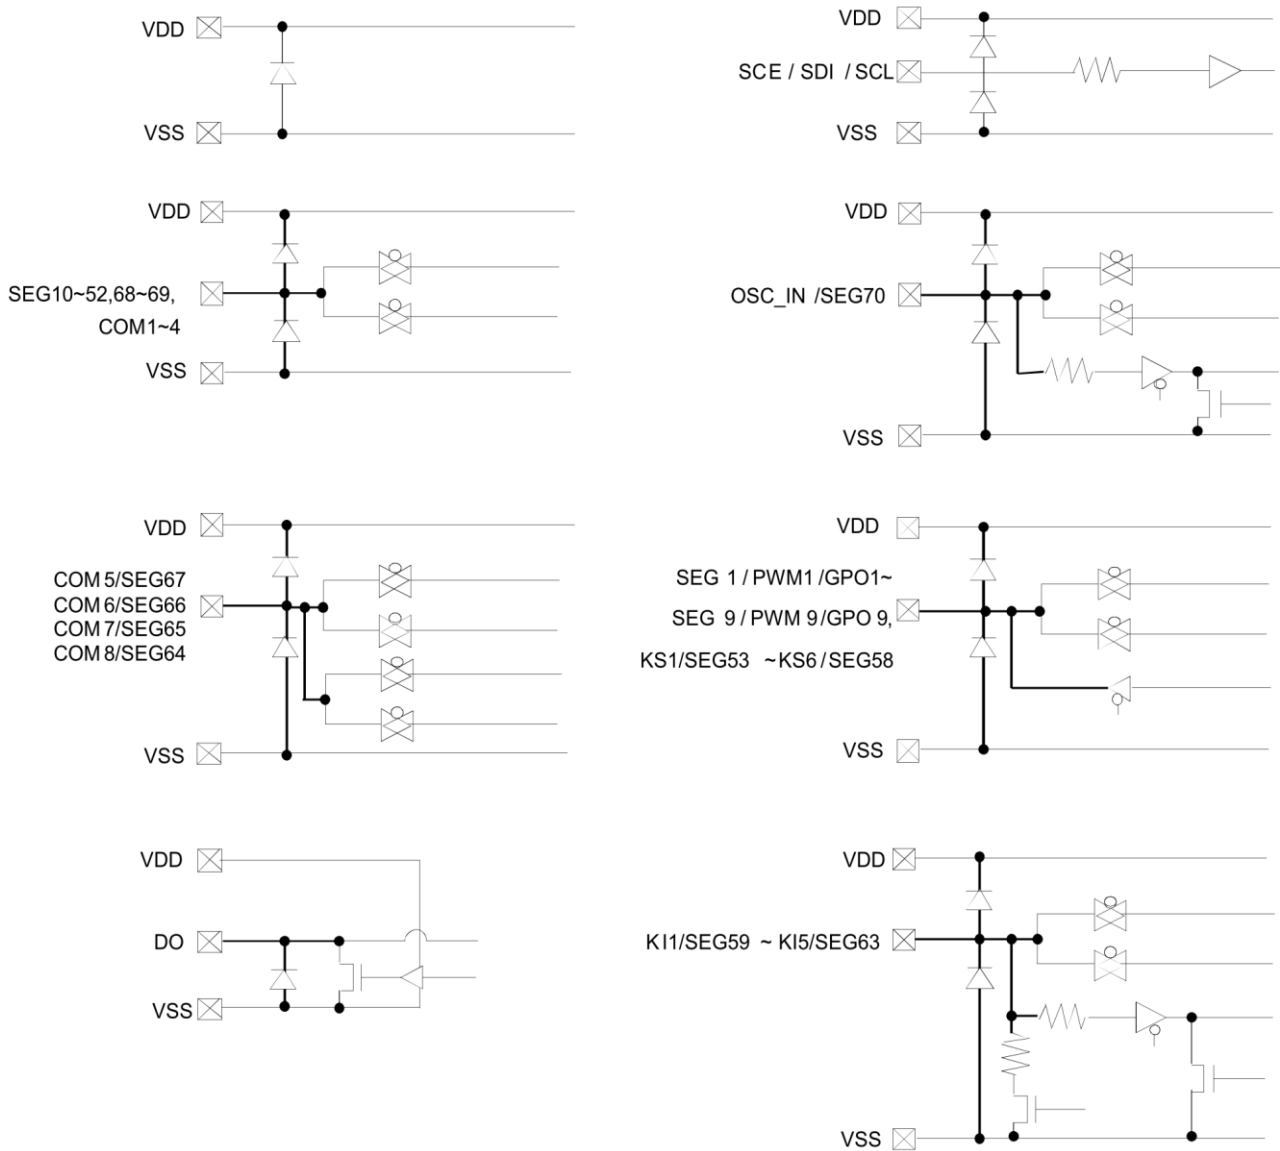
VDD

VSS

VDD

SCE / SDI / SCL

VSS

VDD

SEG10~52,68~69, COM1~4

VSS

VDD

OSC_IN /SEG70

VSS

VDD

COM 5/SEG67
COM 6/SEG66
COM 7/SEG65
COM 8/SEG64

VSS

VDD

SEG 1 / PWM1 /GPO1~
SEG 9 / PWM 9 /GPO 9,
KS1/SEG53 ~KS6 / SEG58

VSS

VDD

DO

VSS

VDD

KI1/SEG59 ~ KI5/SEG63

VSS